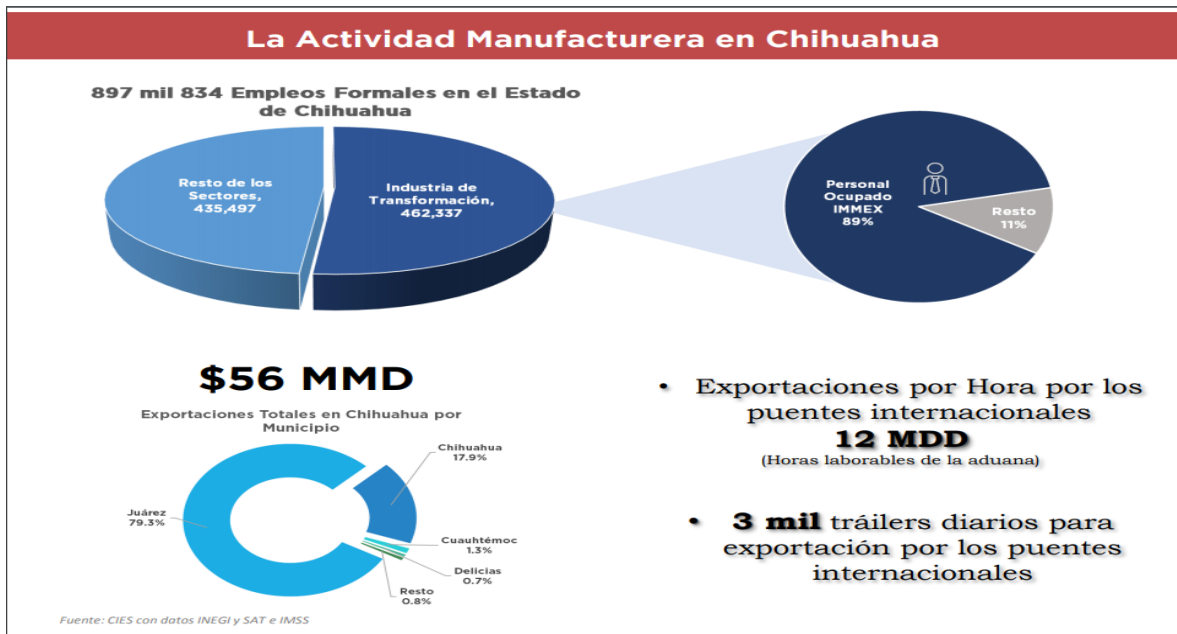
La Actividad Manufacturera en Chihuahua

897 mil 834 Empleos Formales en el Estado de Chihuahua

Resto de los Sectores, 435,497

Industria de Transformación, 462,337

Personal Ocupado IMMEX 89%

Resto 11%

$56 MMD

Exportaciones Totales en Chihuahua por Municipio

Chihuahua 17.9%

Juárez 79.3%

Cuauhtémoc 1.3%

Delicias 0.7%

Resto 0.8%

• Exportaciones por Hora por los puentes internacionales
12 MDD
(Horas laborables de la aduana)

• 3 mil tráilers diarios para exportación por los puentes internacionales

Fuente: CIES con datos INEGI y SAT e IMSS